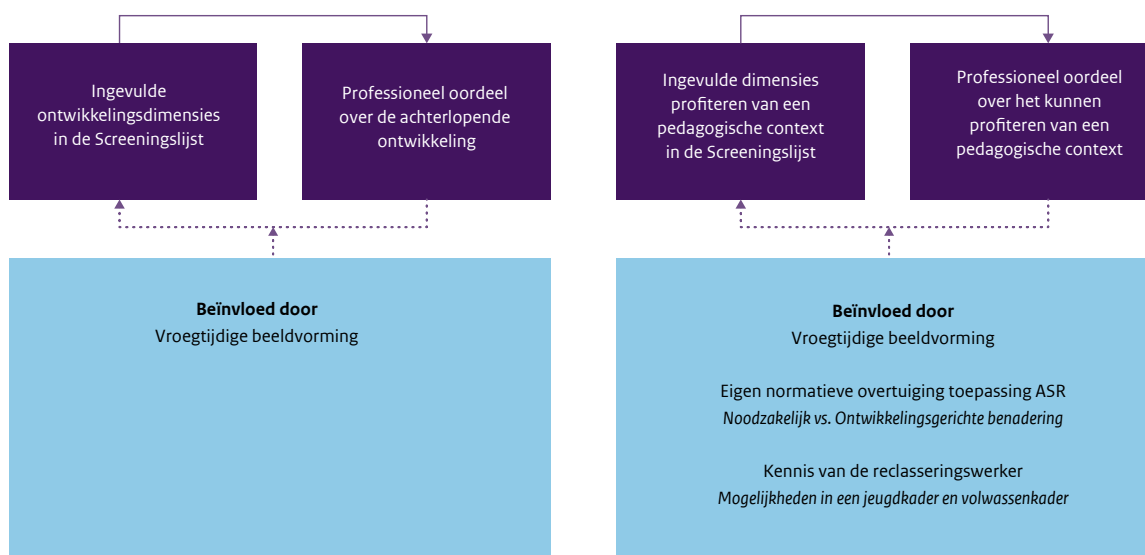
Ingevulde ontwikkelingsdimensies in de Screeningslijst

Professioneel oordeel over de achterlopende ontwikkeling

**Beïnvloed door**
Vroegtijdige beeldvorming

Ingevulde dimensies profiteren van een pedagogische context in de Screeningslijst

Professioneel oordeel over het kunnen profiteren van een pedagogische context

**Beïnvloed door**
Vroegtijdige beeldvorming

Eigen normatieve overtuiging toepassing ASR
*Noodzakelijk vs. Ontwikkelingsgerichte benadering*

Kennis van de reclasseringswerker
*Mogelijkheden in een jeugdkader en volwassenkader*